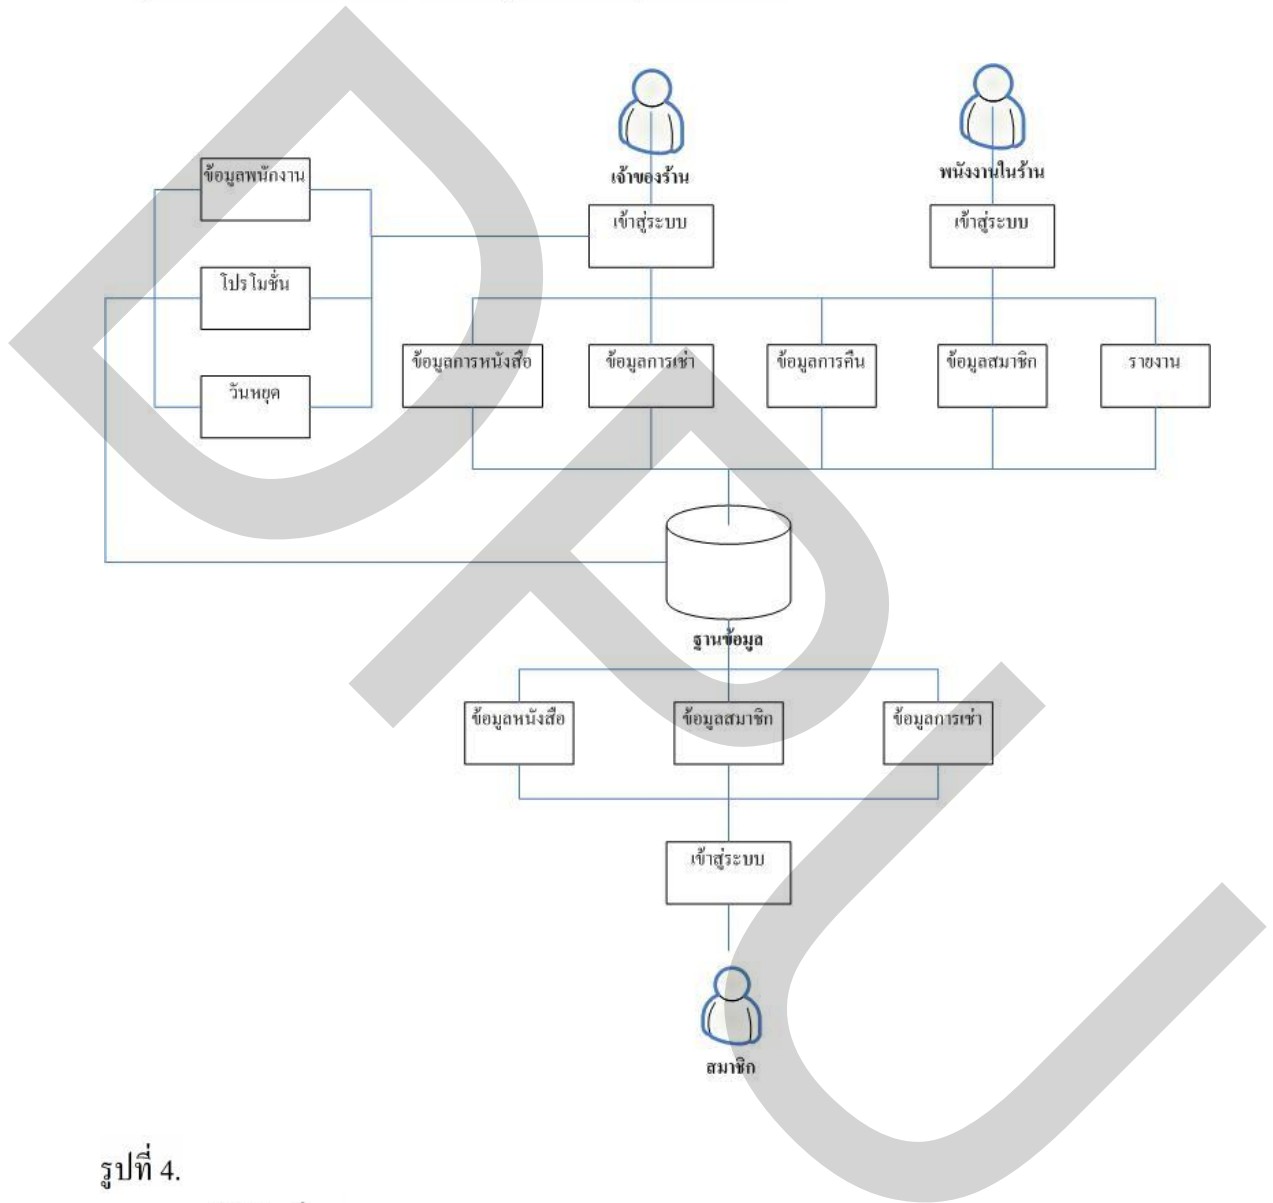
เจ้าของร้าน

พนักงานในร้าน

ข้อมูลพนักงาน

เข้าสู่ระบบ

เข้าสู่ระบบ

โปรโมชั่น

ข้อมูลการหนังสือ

ข้อมูลการเช่า

ข้อมูลการคืน

ข้อมูลสมาชิก

รายงาน

วันหยุด

ฐานข้อมูล

ข้อมูลหนังสือ

ข้อมูลสมาชิก

ข้อมูลการเช่า

เข้าสู่ระบบ

สมาชิก

รูปที่ 4.